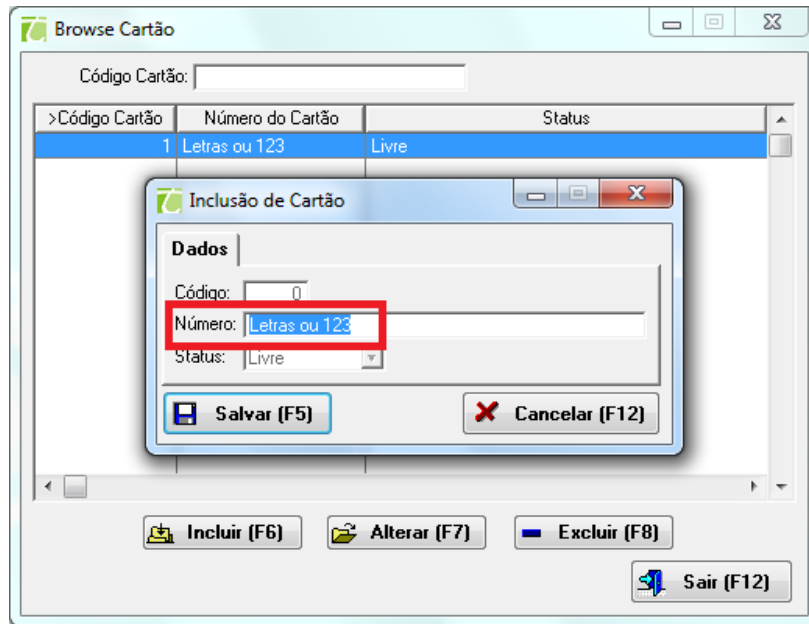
Browse Cartão

Código Cartão:

| >Código Cartão | Número do Cartão | Status |
|---|---|---|
| 1 | Letras ou 123 | Livre |

Inclusão de Cartão

Dados

Código: 0

Número: Letras ou 123

Status: Livre

Salvar (F5)

Cancelar (F12)

Incluir (F6)

Alterar (F7)

Excluir (F8)

Sair (F12)